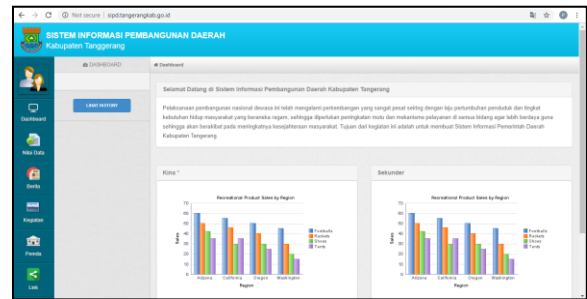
Not secure | sipd.tangerangkab.go.id

SISTEM INFORMASI PEMBANGUNAN DAERAH
Kabupaten Tanggerang

DASHBOARD

Dashboard

LIHAT HISTORY

Dashboard

Nilai Data

Berita

Kegiatan

Pemda

Link

Selamat Datang di Sistem Informasi Pembangunan Daerah Kabupaten Tangerang

Pelaksanaan pembangunan nasional dewasa ini telah mengalami perkembangan yang sangat pesat seiring dengan laju pertumbuhan penduduk dan tingkat kebutuhan hidup masyarakat yang beraneka ragam, sehingga diperlukan peningkatan mutu dan mekanisme pelayanan di semua bidang agar lebih berdaya guna sehingga akan berakibat pada meningkatnya kesejahteraan masyarakat. Tujuan dari kegiatan ini adalah untuk membuat Sistem Informasi Pemerintah Daerah Kabupaten Tangerang.

Kms *

Recreational Product Sales by Region

70
60
50
40
30
20
10
0

Sales

Adams
California
Oregon
Washington

Region

Footballs
Rackets
Shoes
Tents

Sekunder

Recreational Product Sales by Region

70
60
50
40
30
20
10
0

Sales

Adams
California
Oregon
Washington

Region

Footballs
Rackets
Shoes
Tents